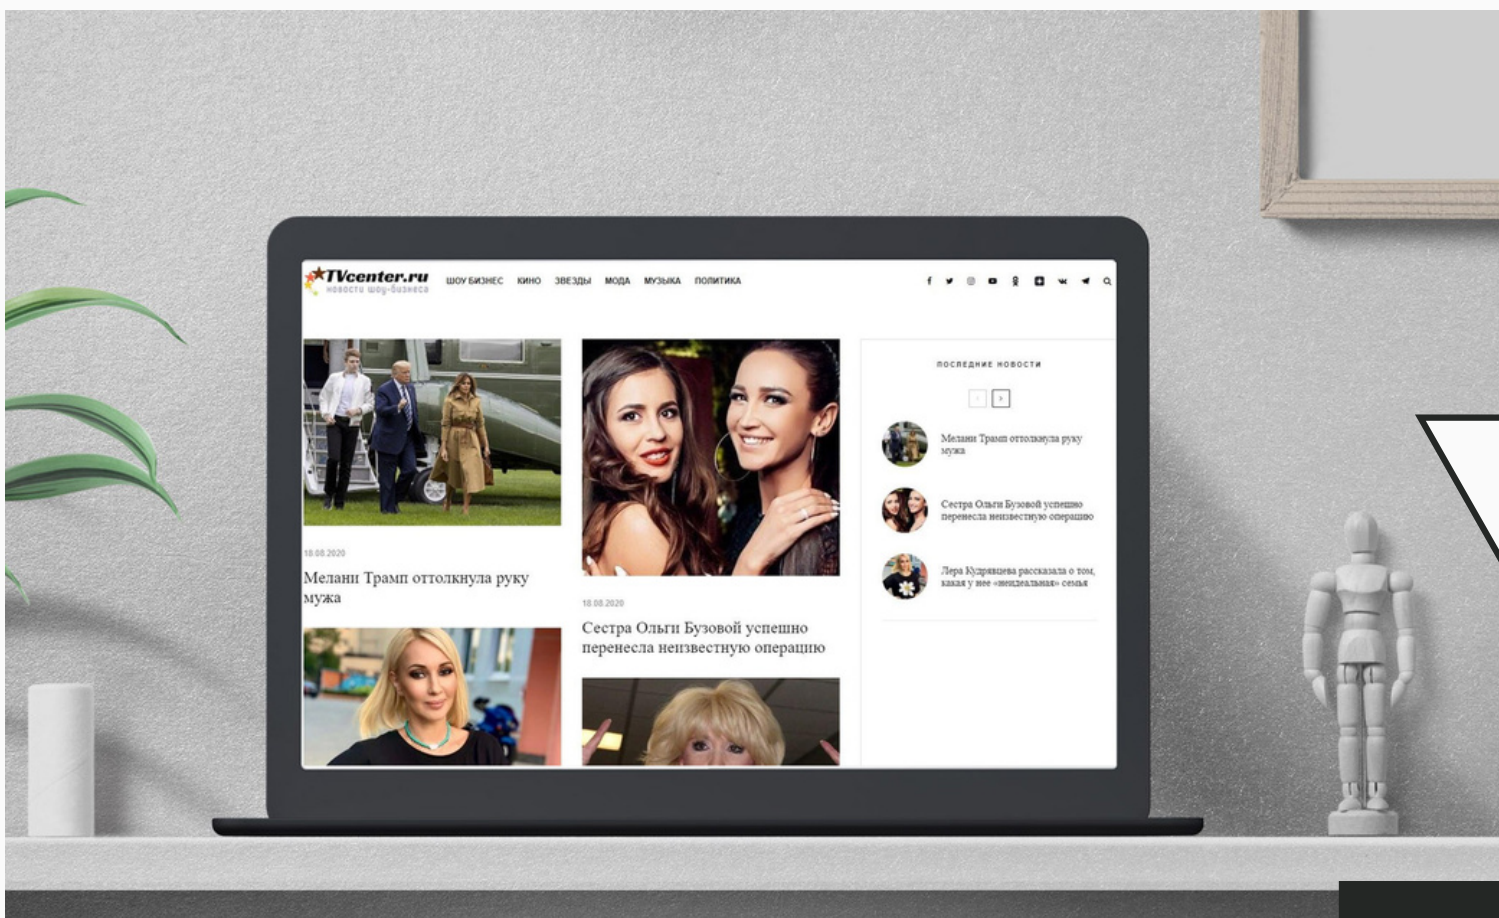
TVcenter.ru
новости шоу-бизнеса

ШОУ БИЗНЕС КИНО ЗВЕЗДЫ МОДА МУЗЫКА ПОЛИТИКА

18.08.2020

Мелани Трамп оттолкнула руку мужа

18.08.2020

Сестра Ольги Бузовой успешно перенесла неизвестную операцию

ПОСЛЕДНИЕ НОВОСТИ

Мелани Трамп оттолкнула руку мужа

Сестра Ольги Бузовой успешно перенесла неизвестную операцию

Лера Кудрявцева рассказала о том, какая у нее «неидеальная» семья